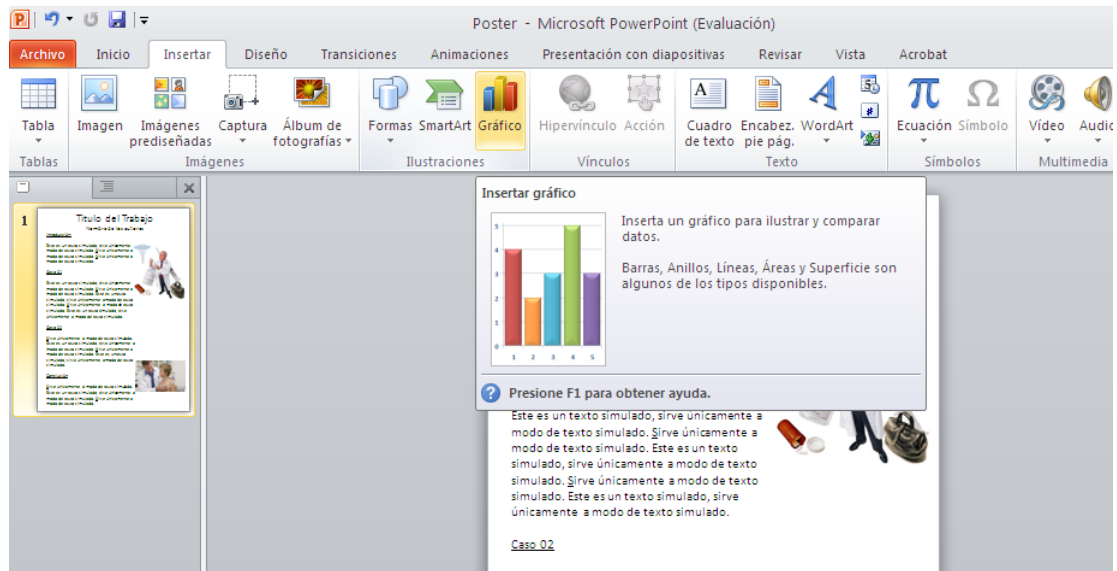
Poster - Microsoft PowerPoint (Evaluación)

Archivo | Inicio | Insertar | Diseño | Transiciones | Animaciones | Presentación con diapositivas | Revisar | Vista | Acrobat

Tabla
Tablas

Imagen | Imágenes prediseñadas | Captura | Álbum de fotografías
Imágenes

Formas | SmartArt | Gráfico
Ilustraciones

Hipervínculo | Acción
Vínculos

Cuadro de texto | Encabez. pie pág. | WordArt
Texto

Ecuación | Símbolo
Símbolos

Vídeo | Audio
Multimedia

1

Titulo del Trabajo

Insertar gráfico

Inserta un gráfico para ilustrar y comparar datos.

Barras, Anillos, Líneas, Áreas y Superficie son algunos de los tipos disponibles.

Presione F1 para obtener ayuda.

Este es un texto simulado, sirve únicamente a modo de texto simulado. Sirve únicamente a modo de texto simulado. Este es un texto simulado, sirve únicamente a modo de texto simulado. Sirve únicamente a modo de texto simulado. Este es un texto simulado, sirve únicamente a modo de texto simulado.

Caso 02